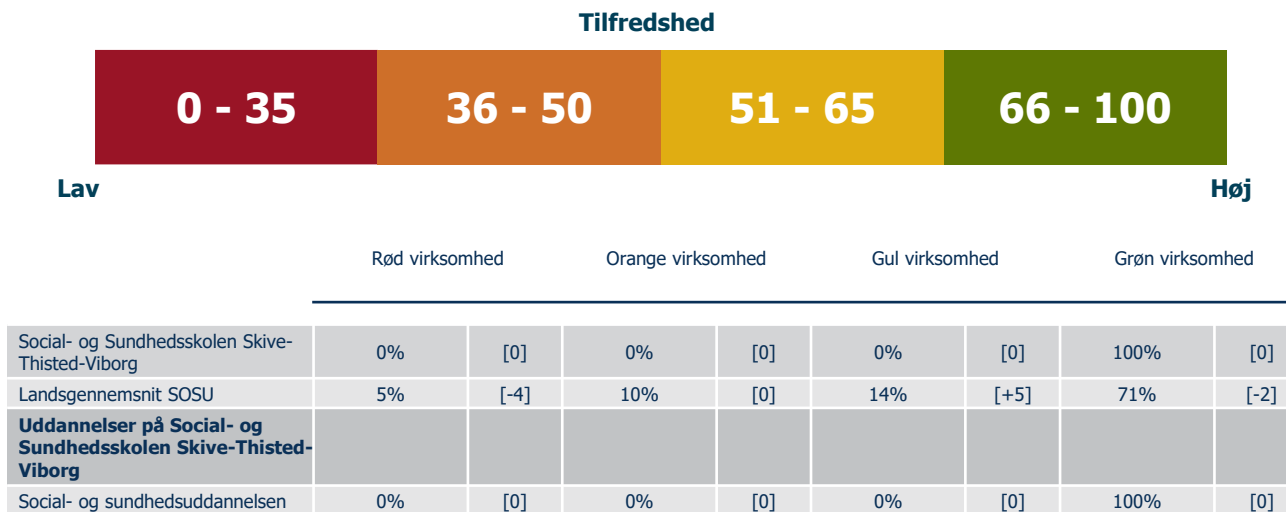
Tilfredshed

| 0 - 35 | 36 - 50 | 51 - 65 | 66 - 100 |
|---|---|---|---|

Lav

Høj

| | Rød virksomhed | | Orange virksomhed | | Gul virksomhed | | Grøn virksomhed | |
|---|---|---|---|---|---|---|---|---|
| Social- og Sundhedsskolen Skive-Thisted-Viborg | 0% | [0] | 0% | [0] | 0% | [0] | 100% | [0] |
| Landsgennemsnit SOSU | 5% | [-4] | 10% | [0] | 14% | [+5] | 71% | [-2] |
| **Uddannelser på Social- og Sundhedsskolen Skive-Thisted-Viborg** | | | | | | | | |
| Social- og sundhedsuddannelsen | 0% | [0] | 0% | [0] | 0% | [0] | 100% | [0] |